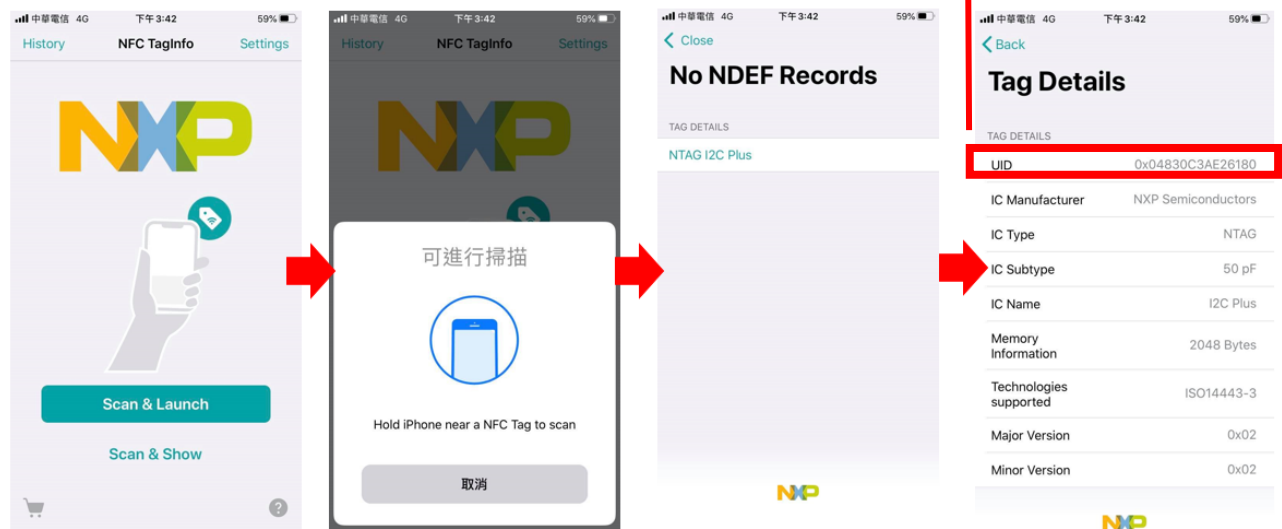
中華電信 4G 下午3:42 59%

History NFC TagInfo Settings

NXP

Scan & Launch

Scan & Show

?

中華電信 4G 下午3:42 59%

History NFC TagInfo Settings

NXP

可進行掃描

Hold iPhone near a NFC Tag to scan

取消

中華電信 4G 下午3:42 59%

Close

No NDEF Records

TAG DETAILS

NTAG I2C Plus

NXP

中華電信 4G 下午3:42 59%

Back

Tag Details

TAG DETAILS

| | |
|---|---|
| UID | 0x04830C3AE26180 |
| IC Manufacturer | NXP Semiconductors |
| IC Type | NTAG |
| IC Subtype | 50 pF |
| IC Name | I2C Plus |
| Memory Information | 2048 Bytes |
| Technologies supported | ISO14443-3 |
| Major Version | 0x02 |
| Minor Version | 0x02 |

NXP